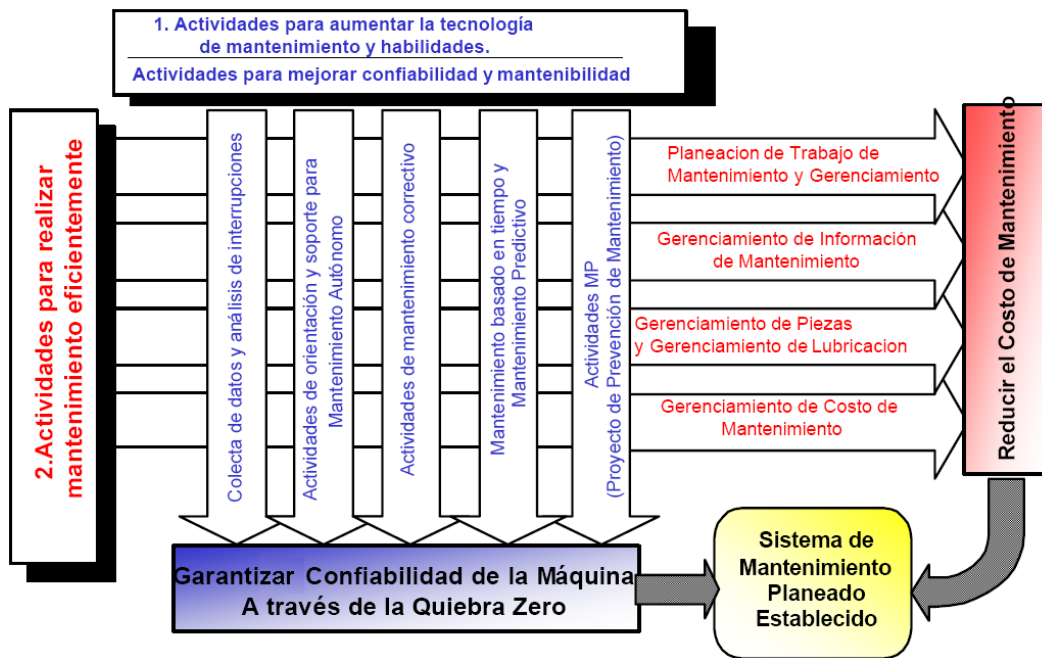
1. Actividades para aumentar la tecnología de mantenimiento y habilidades.

Actividades para mejorar confiabilidad y mantenibilidad

2.Actividades para realizar mantenimiento eficientemente

Colecta de datos y análisis de interrupciones

Actividades de orientación y soporte para Mantenimiento Autónomo

Actividades de mantenimiento correctivo

Mantenimiento basado en tiempo y Mantenimiento Predictivo

Actividades MP (Proyecto de Prevención de Mantenimiento)

Planeacion de Trabajo de Mantenimiento y Gerenciamiento

Gerenciamiento de Información de Mantenimiento

Gerenciamiento de Piezas y Gerenciamiento de Lubricacion

Gerenciamiento de Costo de Mantenimiento

Reducir el Costo de Mantenimiento

Garantizar Confiabilidad de la Máquina A través de la Quiebra Zero

Sistema de Mantenimiento Planeado Establecido